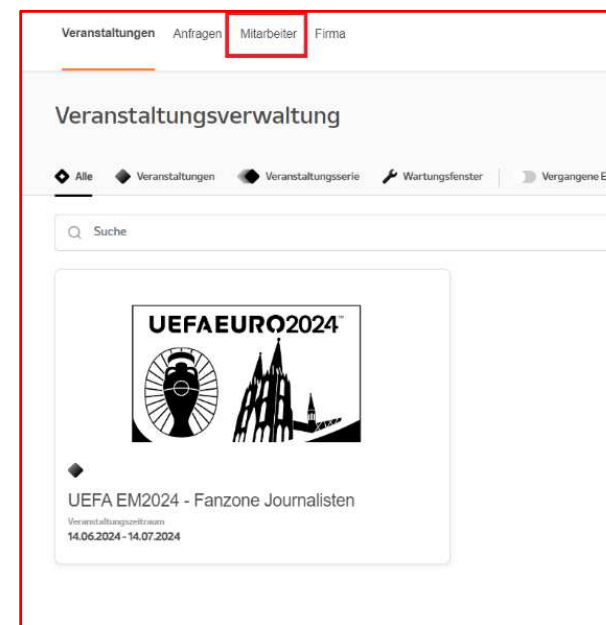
Veranstaltungen Anfragen Mitarbeiter Firma

Veranstaltungsverwaltung

Alle Veranstaltungen Veranstaltungsserie Wartungsfenster Vergangene E

Suche

UEFA EURO2024

UEFA EM2024 - Fanzone Journalisten

Veranstaltungszeitraum
14.06.2024 - 14.07.2024